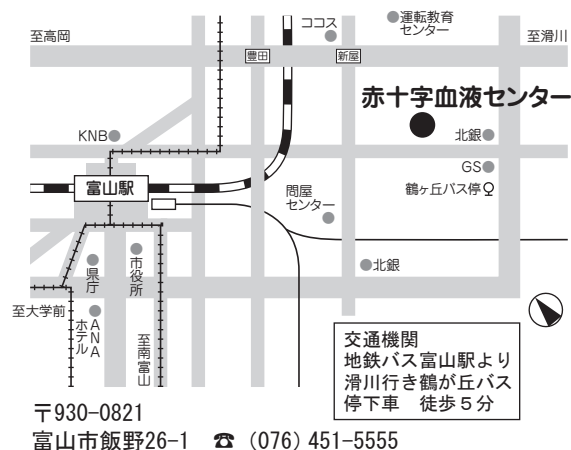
ココス
運転教育センター
至高岡
至滑川
豊田
新屋
赤十字血液センター
KNB
北銀
GS
富山駅
鶴ヶ丘バス停
問屋センター
北銀
県庁
市役所
至大学前
ANAホテル
至南富山
交通機関
地鉄バス富山駅より
滑川行き鶴が丘バス
停下車　徒歩５分
〒930-0821
富山市飯野26-1　☎（076）451-5555